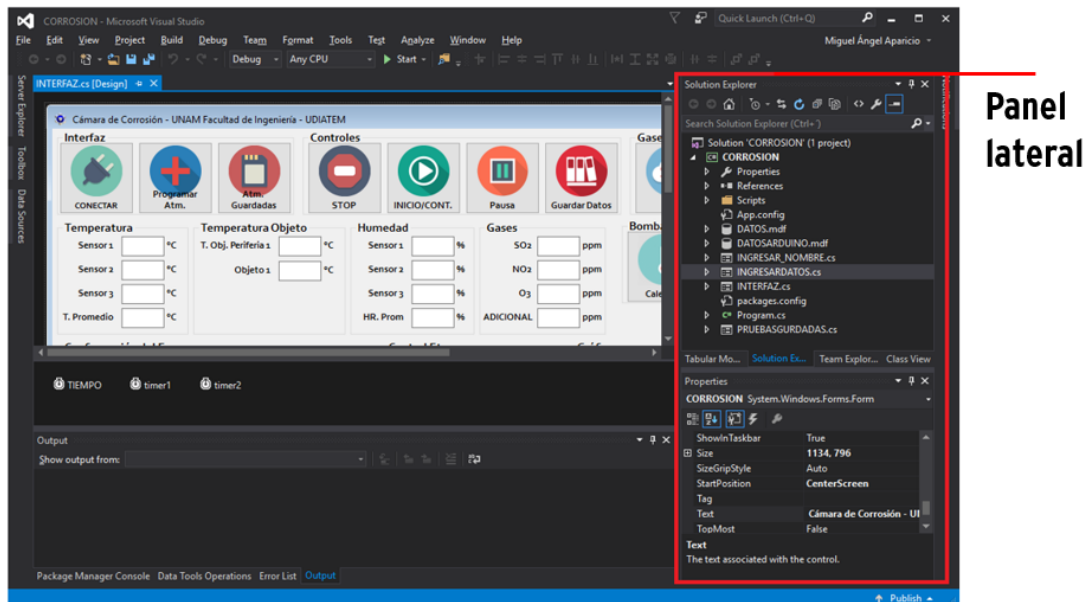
CORROSION - Microsoft Visual Studio
Quick Launch (Ctrl+Q)
File Edit View Project Build Debug Team Format Tools Test Analyze Window Help
Miguel Ángel Aparicio
Debug Any CPU Start
Server Explorer Toolbox Data Sources
INTERFAZ.cs [Design]
Cámara de Corrosión - UNAM Facultad de Ingeniería - UDIATEM
Interfaz
Controles
Gase
CONECTAR
Programar Atm.
Atm. Guardadas
STOP
INICIO/CONT.
Pausa
Guardar Datos
Temperatura
Temperatura Objeto
Humedad
Gases
Bomba
Sensor 1 °C
T. Obj. Periferia 1 °C
Sensor 1 %
SO2 ppm
Sensor 2 °C
Objeto 1 °C
Sensor 2 %
NO2 ppm
Sensor 3 °C
Sensor 3 %
O3 ppm
Cale
T. Promedio °C
HR. Prom %
ADICIONAL ppm
TIEMPO timer1 timer2
Output
Show output from:
Package Manager Console Data Tools Operations Error List Output
Solution Explorer
Search Solution Explorer (Ctrl+;)
Solution 'CORROSION' (1 project)
CORROSION
Properties
References
Scripts
App.config
DATOS.mdf
DATOSARDUINO.mdf
INGRESAR_NOMBRE.cs
INGRESARDATOS.cs
INTERFAZ.cs
packages.config
Program.cs
PRUEBASGURDADAS.cs
Tabular Mo... Solution Ex... Team Explor... Class View
Properties
CORROSION System.Windows.Forms.Form
ShowInTaskbar True
Size 1134, 796
SizeGripStyle Auto
StartPosition CenterScreen
Tag
Text Cámara de Corrosión - UI
TopMost False
Text
The text associated with the control.
Publish
Panel lateral